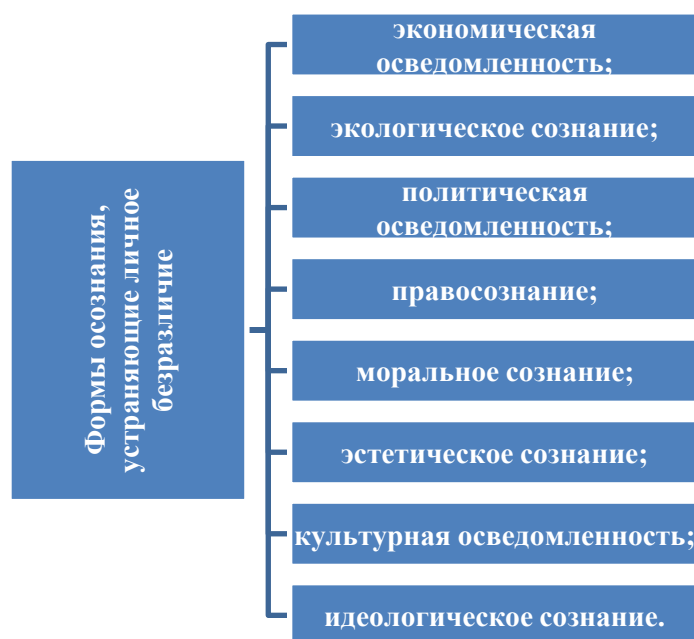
Формы осознания, устраняющие личное безразличие

экономическая осведомленность;

экологическое сознание;

политическая осведомленность;

правосознание;

моральное сознание;

эстетическое сознание;

культурная осведомленность;

идеологическое сознание.